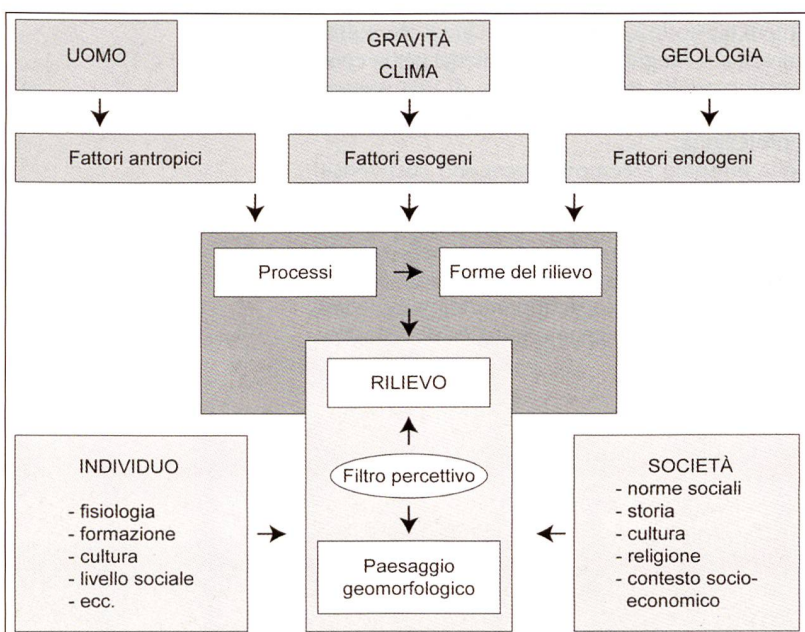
UOMO

GRAVITÀ
CLIMA

GEOLOGIA

Fattori antropici

Fattori esogeni

Fattori endogeni

Processi

Forme del rilievo

RILIEVO

Filtro percettivo

Paesaggio geomorfologico

INDIVIDUO

- fisiologia
- formazione
- cultura
- livello sociale
- ecc.

SOCIETÀ
- norme sociali
- storia
- cultura
- religione
- contesto socioeconomico